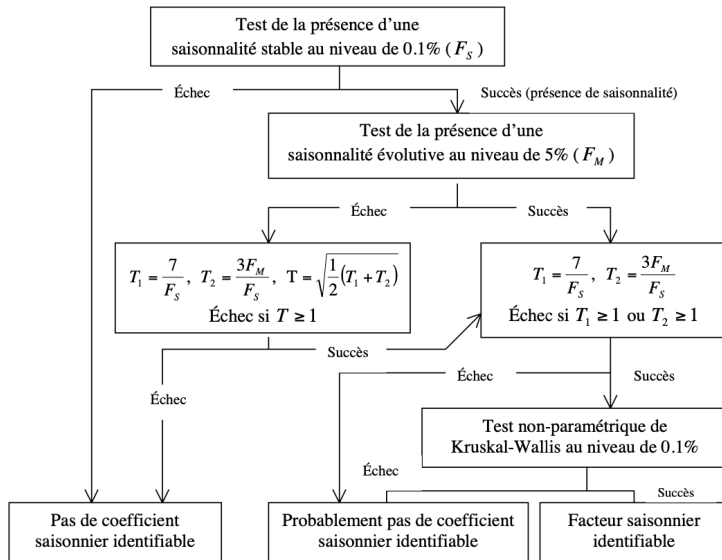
Test de la présence d'une saisonnalité stable au niveau de 0.1% ( $F_S$ )

Échec

Succès (présence de saisonnalité)

Test de la présence d'une saisonnalité évolutive au niveau de 5% ( $F_M$ )

Échec

Succès

$T_1 = \frac{7}{F_S}$, $T_2 = \frac{3F_M}{F_S}$, $T = \sqrt{\frac{1}{2}(T_1 + T_2)}$
Échec si $T \geq 1$

$T_1 = \frac{7}{F_S}$, $T_2 = \frac{3F_M}{F_S}$
Échec si $T_1 \geq 1$ ou $T_2 \geq 1$

Succès

Échec

Échec

Succès

Test non-paramétrique de Kruskal-Wallis au niveau de 0.1%

Échec

Succès

Pas de coefficient saisonnier identifiable

Probablement pas de coefficient saisonnier identifiable

Facteur saisonnier identifiable